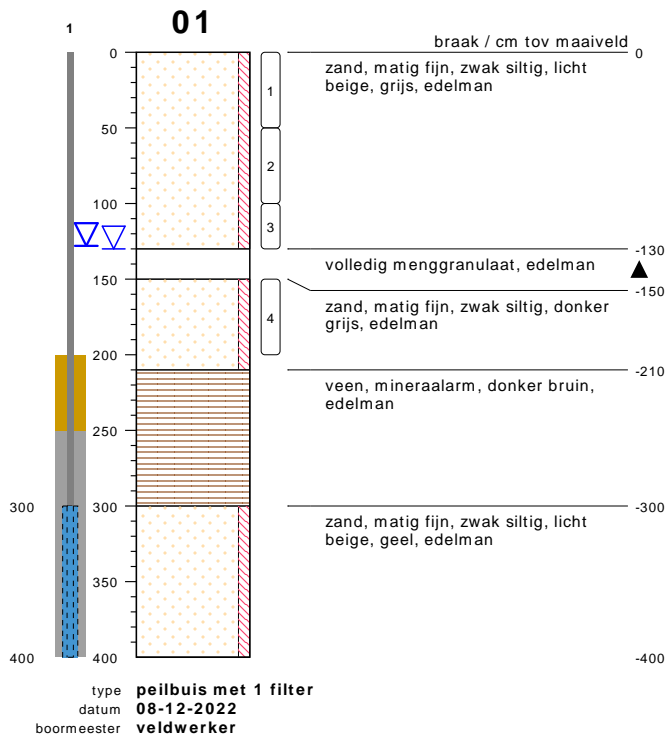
1

01

0
50
100
150
200
250
300
350
400

1
2
3
4

300
400

braak / cm tov maaiveld 0

zand, matig fijn, zwak siltig, licht beige, grijs, edelman

-130

volledig menggranulaat, edelman

-150

zand, matig fijn, zwak siltig, donker grijs, edelman

-210

veen, mineraalarm, donker bruin, edelman

-300

zand, matig fijn, zwak siltig, licht beige, geel, edelman

-400

type peilbuis met 1 filter
datum 08-12-2022
boormeester veldwerker